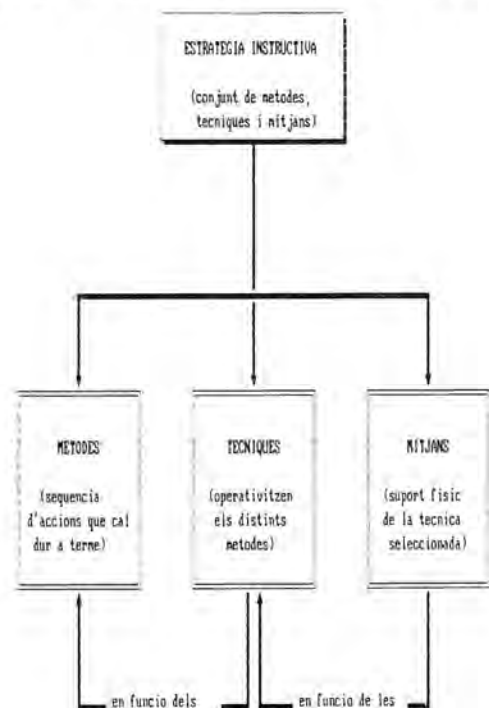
ESTRATEGIA INSTRUCTIVA

(conjunt de metodes, tecniques i mitjans)

METODES

(sequencia d'accions que cal dur a terme)

TECNIQUES

(operativitzen els distints metodes)

MITJANS

(suport fisic de la tecnica seleccionada)

en funcio dels

en funcio de les